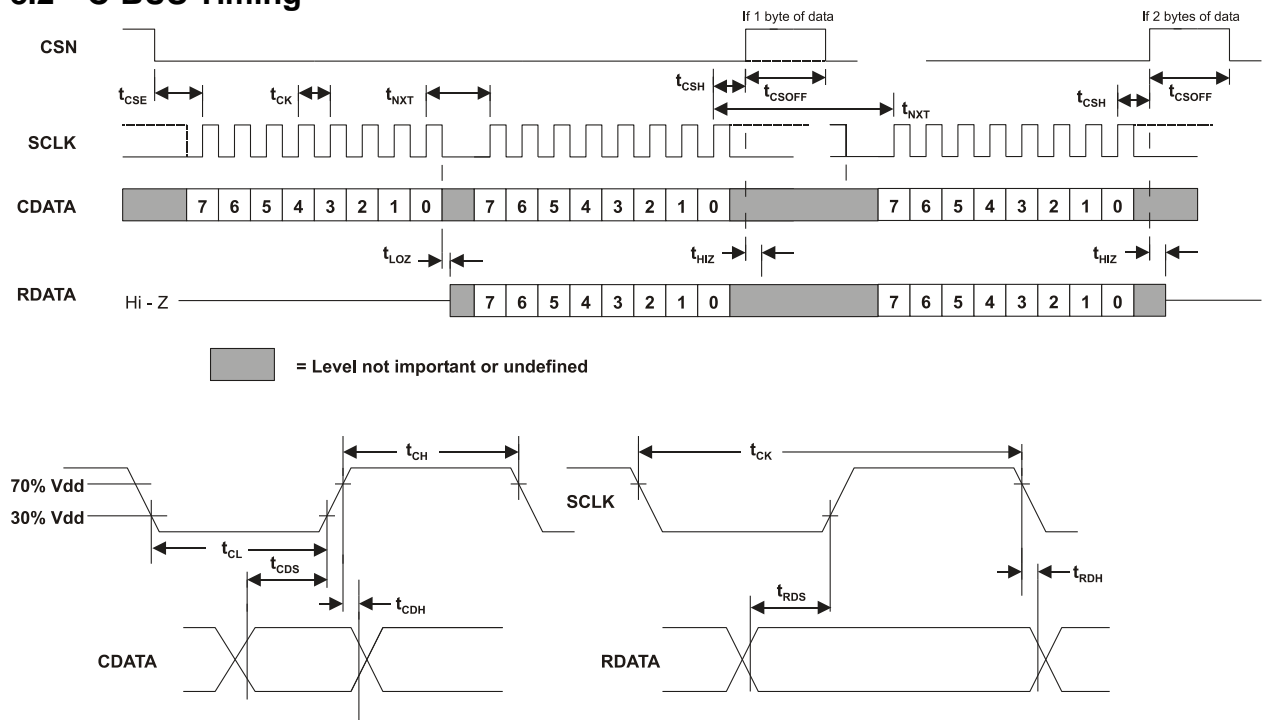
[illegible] Bus Timing

If 1 byte of data

If 2 bytes of data

CSN

$t_{CSE}$ $t_{CK}$ $t_{NXT}$ $t_{CSH}$ $t_{CSOFF}$ $t_{NXT}$ $t_{CSH}$ $t_{CSOFF}$

SCLK

CDATA 7 6 5 4 3 2 1 0 7 6 5 4 3 2 1 0 7 6 5 4 3 2 1 0

$t_{LOZ}$ $t_{HIZ}$ $t_{HIZ}$

RDATA Hi - Z 7 6 5 4 3 2 1 0 7 6 5 4 3 2 1 0

= Level not important or undefined

$t_{CH}$

70% Vdd

30% Vdd

$t_{CL}$

$t_{CDS}$

$t_{CDH}$

CDATA

$t_{CK}$

SCLK

$t_{RDH}$

$t_{RDS}$

RDATA